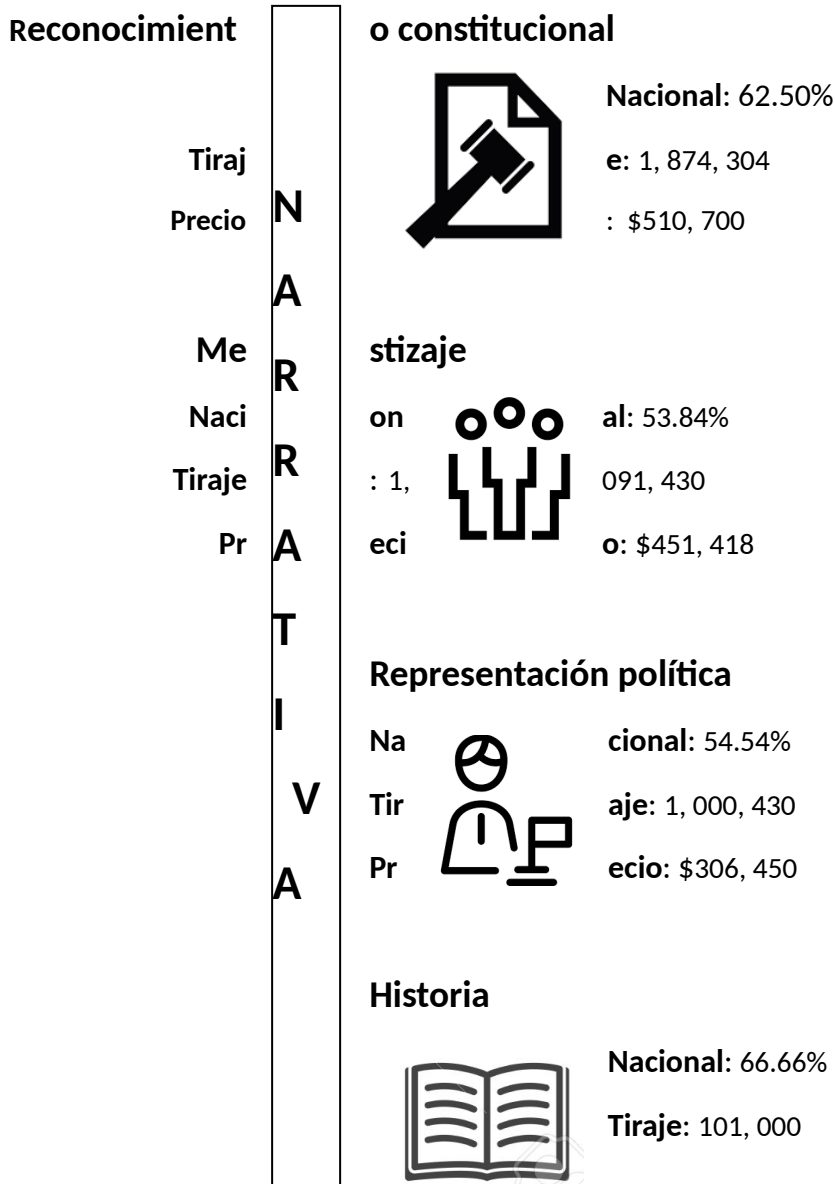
Reconocimient

Tiraj

Precio

Me

Naci

Tiraje

Pr

N

A

R

R

A

T

I

V

A

o constitucional

Nacional: 62.50%

e: 1, 874, 304

: $510, 700

stizaje

on al: 53.84%

: 1, 091, 430

eci o: $451, 418

Representación política

Na cional: 54.54%

Tir aje: 1, 000, 430

Pr ecio: $306, 450

Historia

Nacional: 66.66%

Tiraje: 101, 000